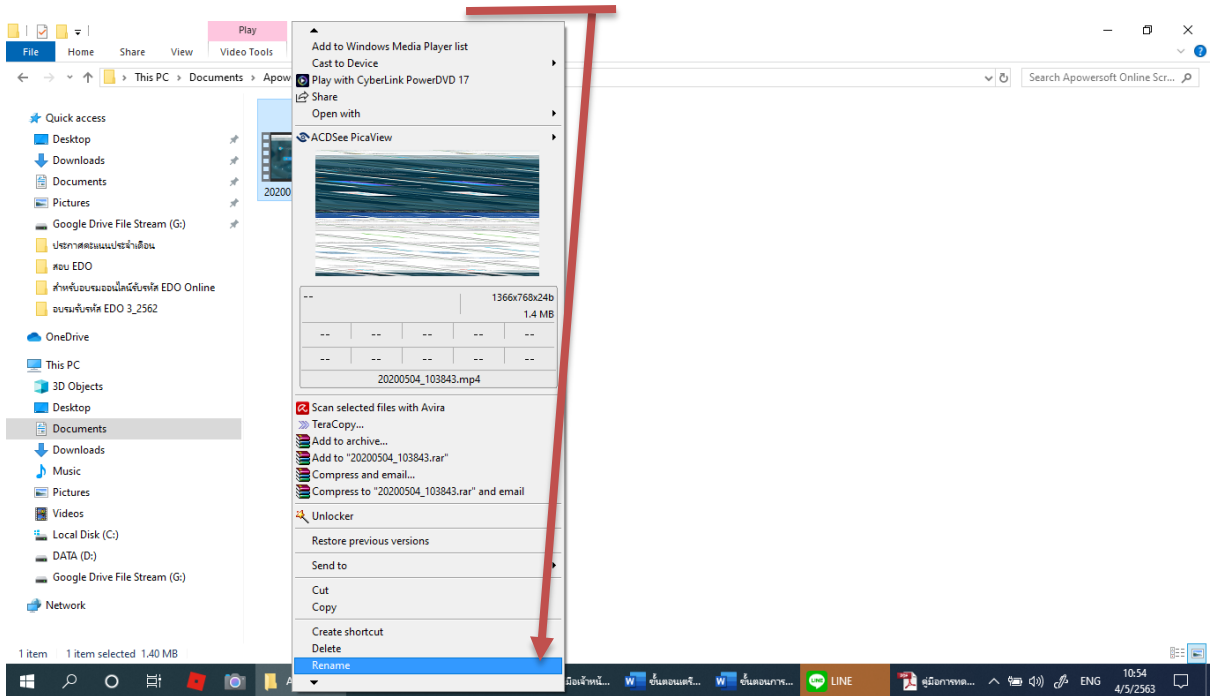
Play
File Home Share View Video Tools
This PC > Documents > Apow
Search Apowersoft Online Scr...

Quick access
Desktop
Downloads
Documents
Pictures
Google Drive File Stream (G:)
ประกาศคะแนนประจำเดือน
สอบ EDO
สำหรับอบรมออนไลน์รับรหัส EDO Online
อบรมรับรหัส EDO 3_2562
OneDrive
This PC
3D Objects
Desktop
Documents
Downloads
Music
Pictures
Videos
Local Disk (C:)
DATA (D:)
Google Drive File Stream (G:)
Network

20200

Add to Windows Media Player list
Cast to Device
Play with CyberLink PowerDVD 17
Share
Open with
ACDSee PicaView
--
1366x768x24b
1.4 MB
-- -- -- -- --
-- -- -- -- --
20200504_103843.mp4
Scan selected files with Avira
TeraCopy...
Add to archive...
Add to "20200504_103843.rar"
Compress and email...
Compress to "20200504_103843.rar" and email
Unlocker
Restore previous versions
Send to
Cut
Copy
Create shortcut
Delete
Rename

1 item 1 item selected 1.40 MB

มือเจ้าหน้... ขั้นตอนแตรี... ขั้นตอนการ... LINE คู่มือการทด... ENG 10:54 4/5/2563